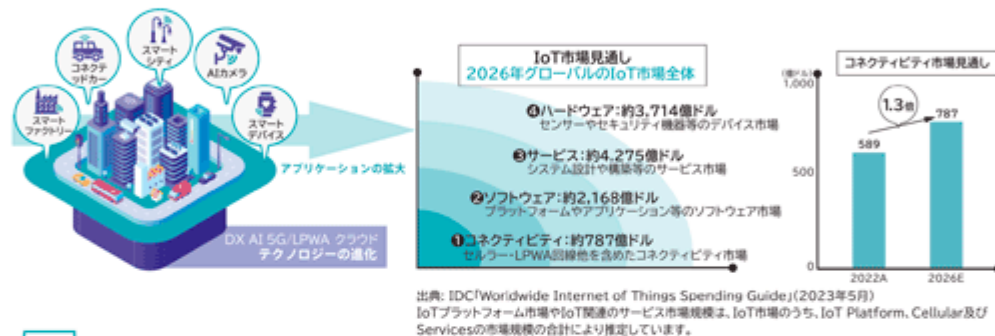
スマートファクトリー

コネクテッドカー

スマートシティ

AIカメラ

スマートデバイス

アプリケーションの拡大

DX AI 5G/LPWA クラウド
テクノロジーの進化

IoT市場見通し
2026年グローバルのIoT市場全体

❹ハードウェア：約3,714億ドル
センサーやセキュリティ機器等のデバイス市場

❸サービス：約4,275億ドル
システム設計や構築等のサービス市場

❷ソフトウェア：約2,168億ドル
プラットフォームやアプリケーション等のソフトウェア市場

❶コネクティビティ：約787億ドル
セルラー・LPWA回線他を含めたコネクティビティ市場

コネクティビティ市場見通し

(億ドル)
1,000

500

0

1.3倍

589

787

2022A

2026E

出典：IDC「Worldwide Internet of Things Spending Guide」(2023年5月)
IoTプラットフォーム市場やIoT関連のサービス市場規模は、IoT市場のうち、IoT Platform、Cellular及びServicesの市場規模の合計により推定しています。